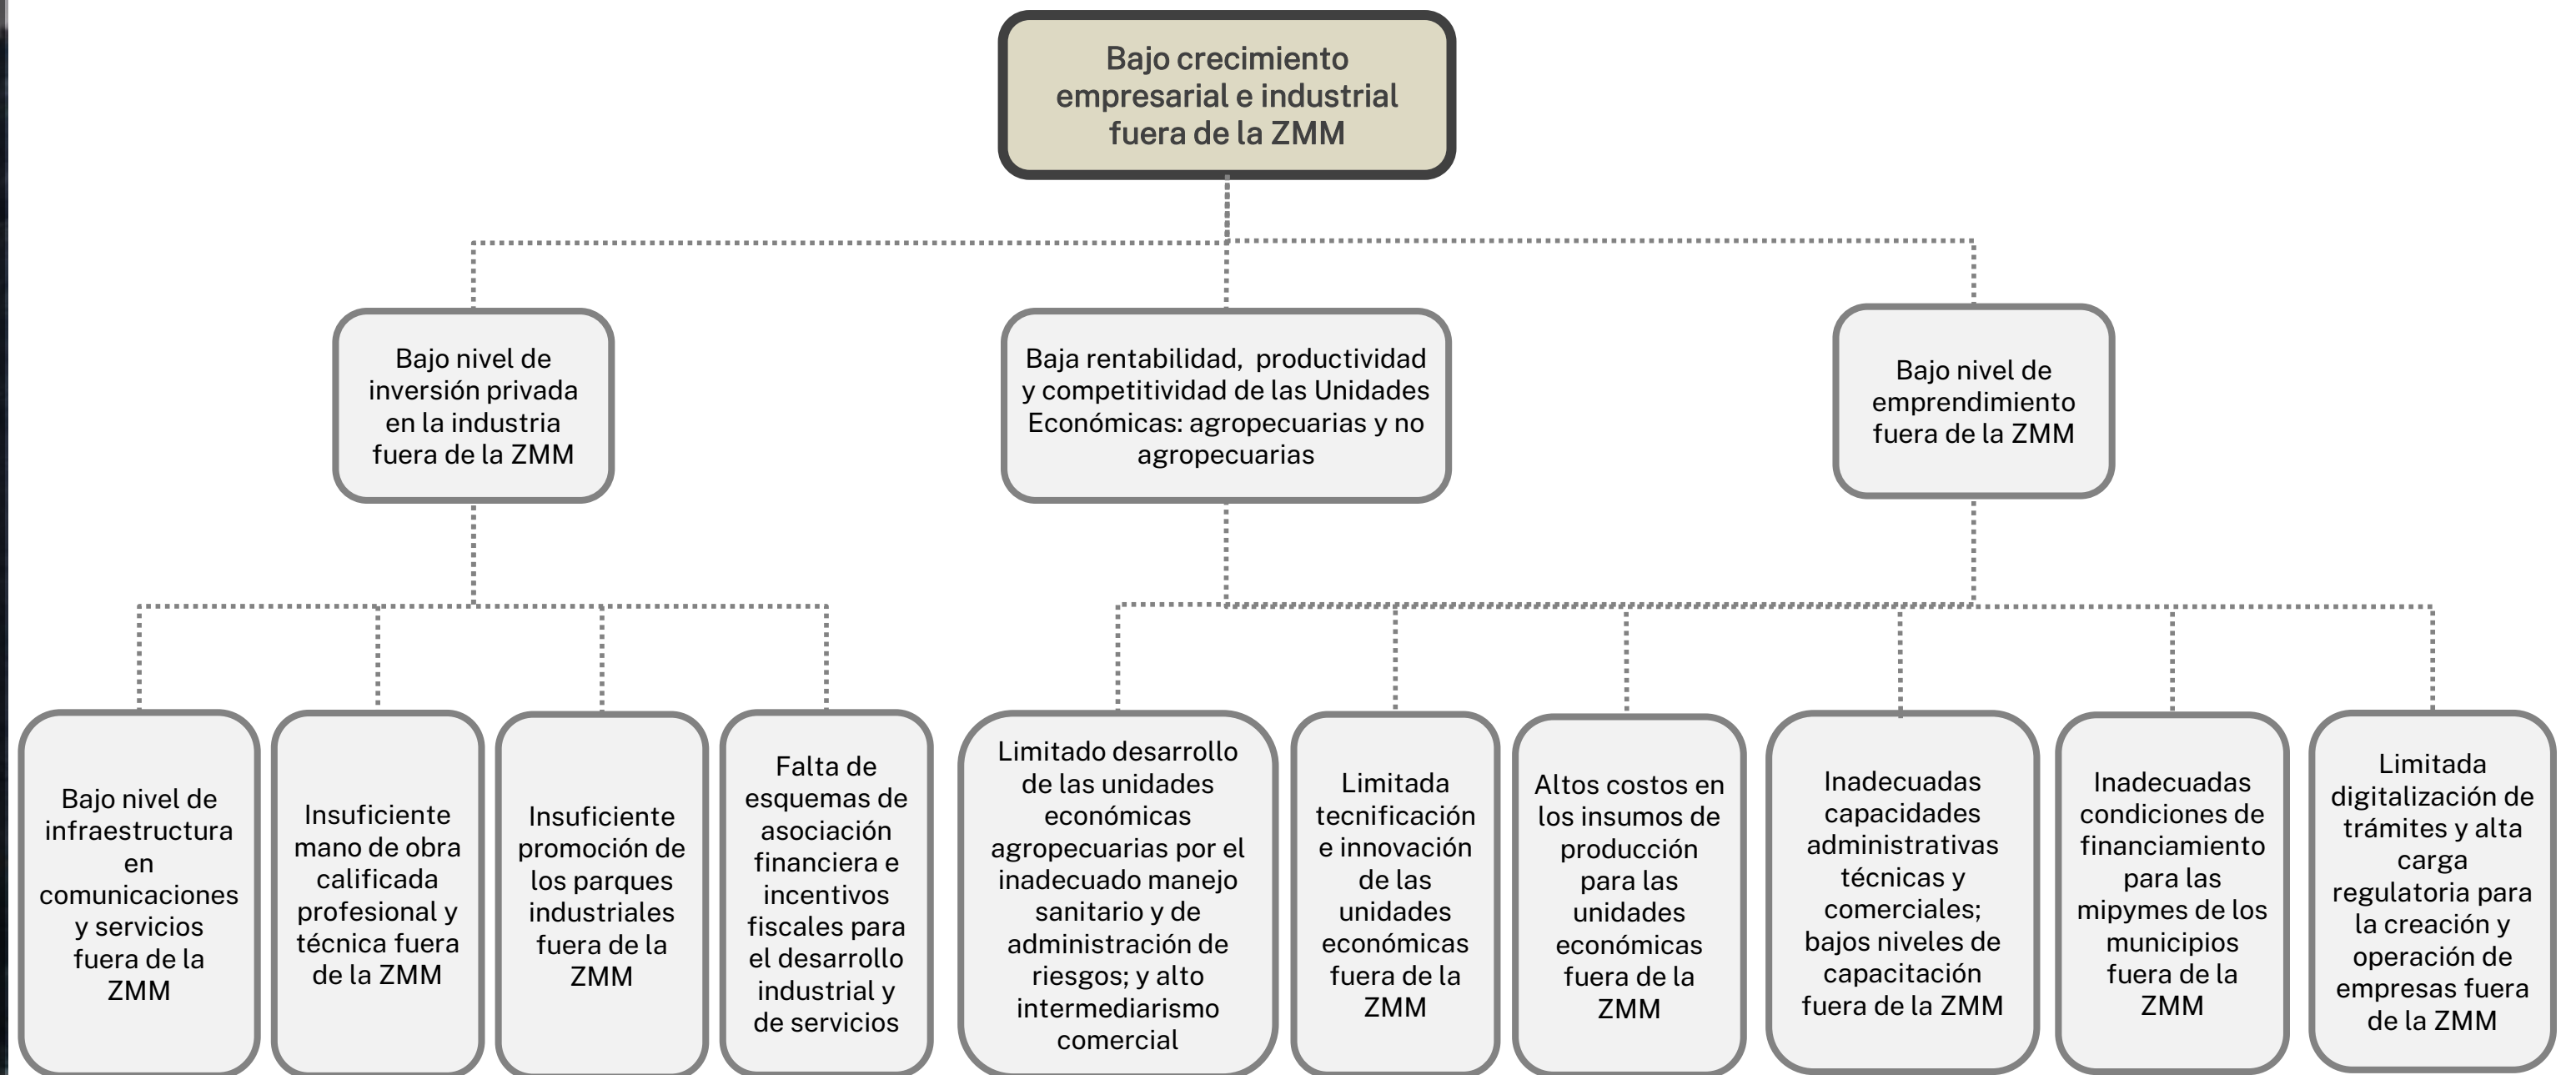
Bajo crecimiento empresarial e industrial fuera de la ZMM

Bajo nivel de inversión privada en la industria fuera de la ZMM

Baja rentabilidad, productividad y competitividad de las Unidades Económicas: agropecuarias y no agropecuarias

Bajo nivel de emprendimiento fuera de la ZMM

Bajo nivel de infraestructura en comunicaciones y servicios fuera de la ZMM

Insuficiente mano de obra calificada profesional y técnica fuera de la ZMM

Insuficiente promoción de los parques industriales fuera de la ZMM

Falta de esquemas de asociación financiera e incentivos fiscales para el desarrollo industrial y de servicios

Limitado desarrollo de las unidades económicas agropecuarias por el inadecuado manejo sanitario y de administración de riesgos; y alto intermediarismo comercial

Limitada tecnificación e innovación de las unidades económicas fuera de la ZMM

Altos costos en los insumos de producción para las unidades económicas fuera de la ZMM

Inadecuadas capacidades administrativas técnicas y comerciales; bajos niveles de capacitación fuera de la ZMM

Inadecuadas condiciones de financiamiento para las mipymes de los municipios fuera de la ZMM

Limitada digitalización de trámites y alta carga regulatoria para la creación y operación de empresas fuera de la ZMM